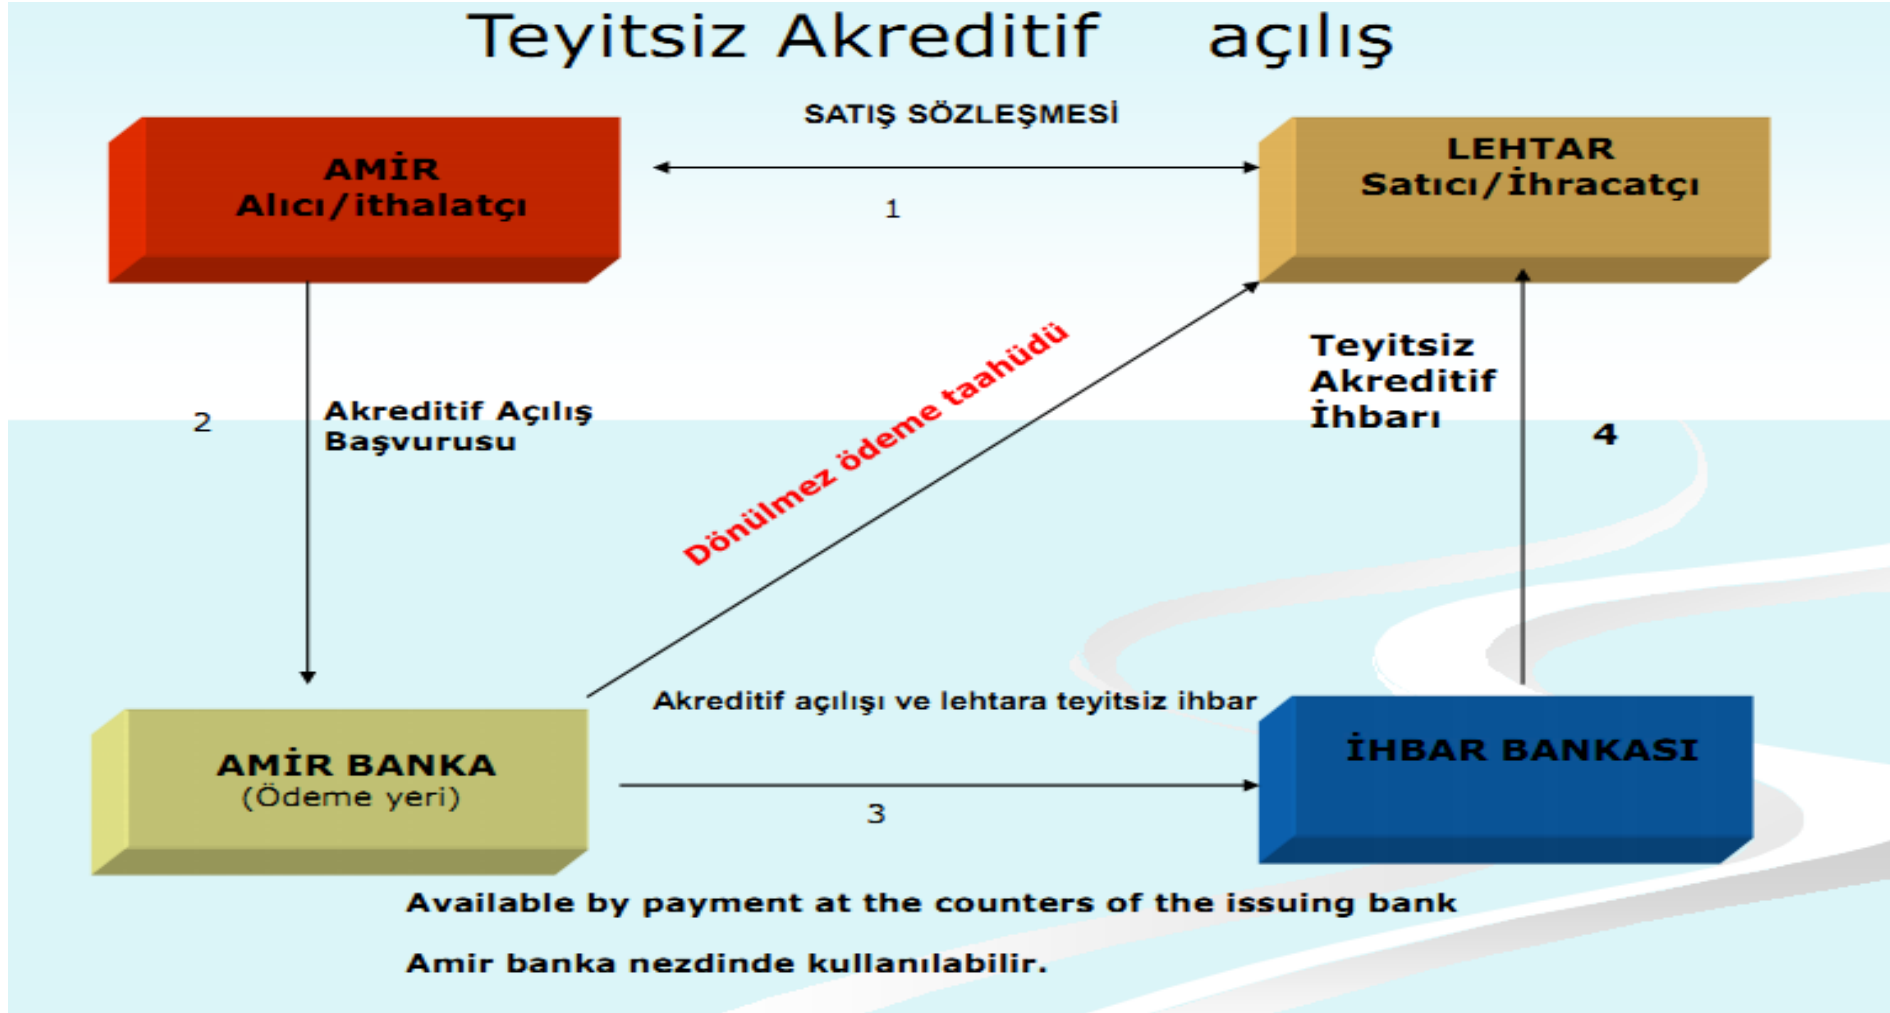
Teyitsiz Akreditif açılış

SATIŞ SÖZLEŞMESİ

AMİR
Alıcı/ithalatçı

1

LEHTAR
Satıcı/İhracatçı

2

Akreditif Açılış Başvurusu

Dönülmez ödeme taahüdü

Teyitsiz Akreditif İhbarı

4

Akreditif açılışı ve lehtara teyitsiz ihbar

AMİR BANKA
(Ödeme yeri)

3

İHBAR BANKASI

Available by payment at the counters of the issuing bank

Amir banka nezdinde kullanılabilir.